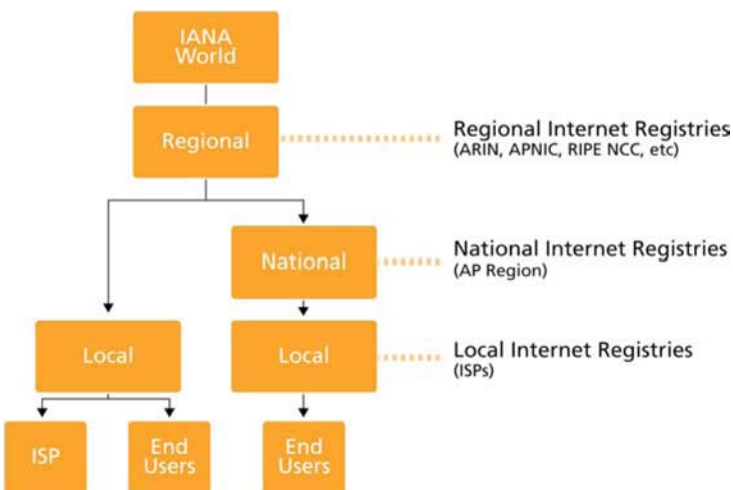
IANA World

Regional

Regional Internet Registries
(ARIN, APNIC, RIPE NCC, etc)

National

National Internet Registries
(AP Region)

Local

Local

Local Internet Registries
(ISPs)

ISP

End Users

End Users